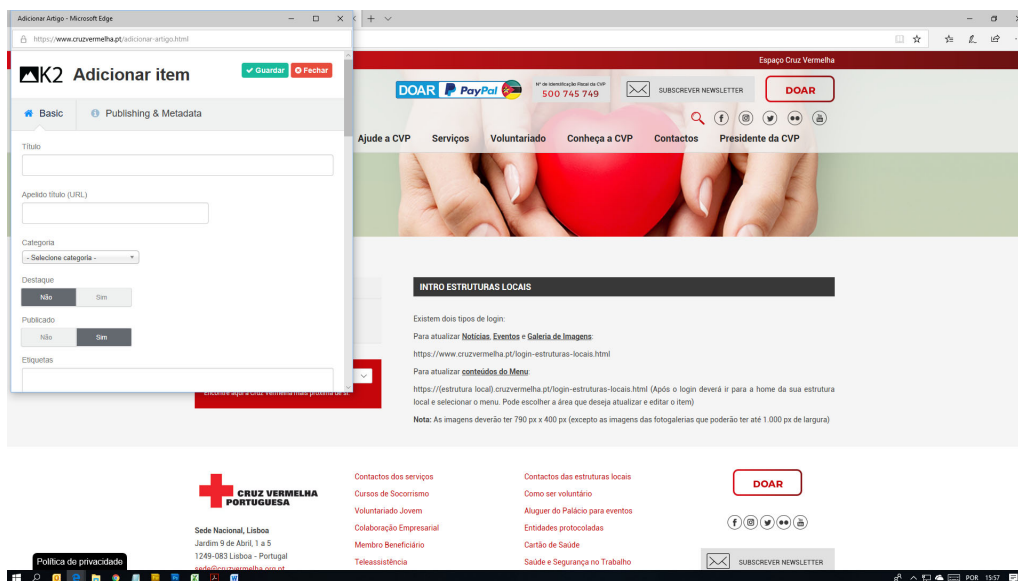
Adicionar Artigo - Microsoft Edge

https://www.cruzvermelha.pt/adicionar-artigo.html

K2 Adicionar item

Guardar Fechar

Basic Publishing & Metadata

Título

Apelido título (URL)

Categoria

- Selecione categoria -

Destaque

Não Sim

Publicado

Não Sim

Etiquetas

Espaço Cruz Vermelha

DOAR PayPal

Nº de Identificação Fiscal da CVP 500 745 749

SUBSCREVER NEWSLETTER

DOAR

Ajude a CVP Serviços Voluntariado Conheça a CVP Contactos Presidente da CVP

INTRO ESTRUTURAS LOCAIS

Existem dois tipos de login:

Para atualizar Notícias, Eventos e Galeria de Imagens:

https://www.cruzvermelha.pt/login-estruturas-locais.html

Para atualizar conteúdos do Menu:

https://(estrutura local).cruzvermelha.pt/login-estruturas-locais.html (Após o login deverá ir para a home da sua estrutura local e selecionar o menu. Pode escolher a área que deseja atualizar e editar o item)

Nota: As imagens deverão ter 790 px x 400 px (excepto as imagens das fotogalerias que poderão ter até 1.000 px de largura)

CRUZ VERMELHA PORTUGUESA

Sede Nacional, Lisboa
Jardim 9 de Abril, 1 a 5
1249-083 Lisboa - Portugal
sede@cruzvermelha.org.pt

Política de privacidade

Contactos dos serviços
Cursos de Socorrismo
Voluntariado Jovem
Colaboração Empresarial
Membro Beneficiário
Teleassistência

Contactos das estruturas locais
Como ser voluntário
Aluguer do Palácio para eventos
Entidades protocoladas
Cartão de Saúde
Saúde e Segurança no Trabalho

DOAR

SUBSCREVER NEWSLETTER

POR 15:57